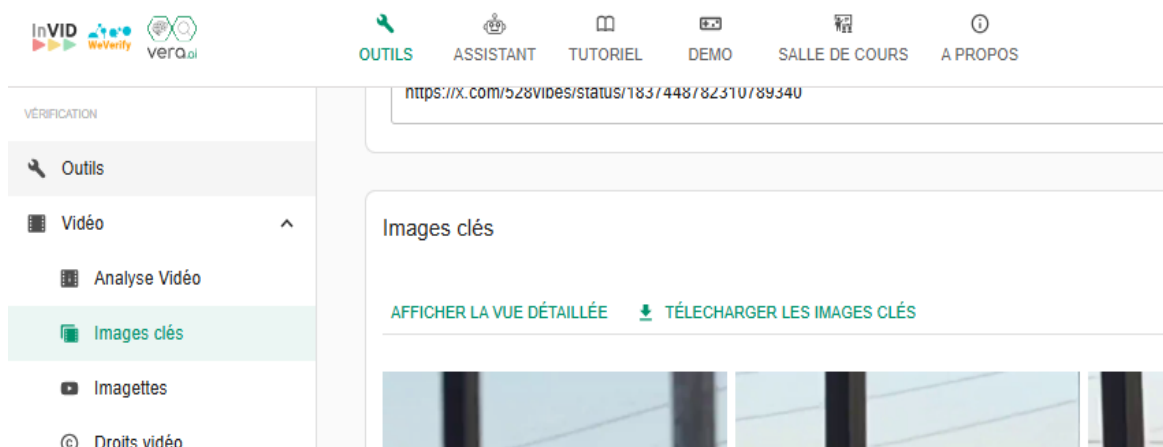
InVID WeVerify vera.ai

OUTILS ASSISTANT TUTORIEL DEMO SALLE DE COURS A PROPOS

VÉRIFICATION

Outils

Vidéo

Analyse Vidéo

Images clés

Imagettes

Droits vidéo

https://x.com/528vibes/status/1837448782310789340

Images clés

AFFICHER LA VUE DÉTAILLÉE

TÉLECHARGER LES IMAGES CLÉS